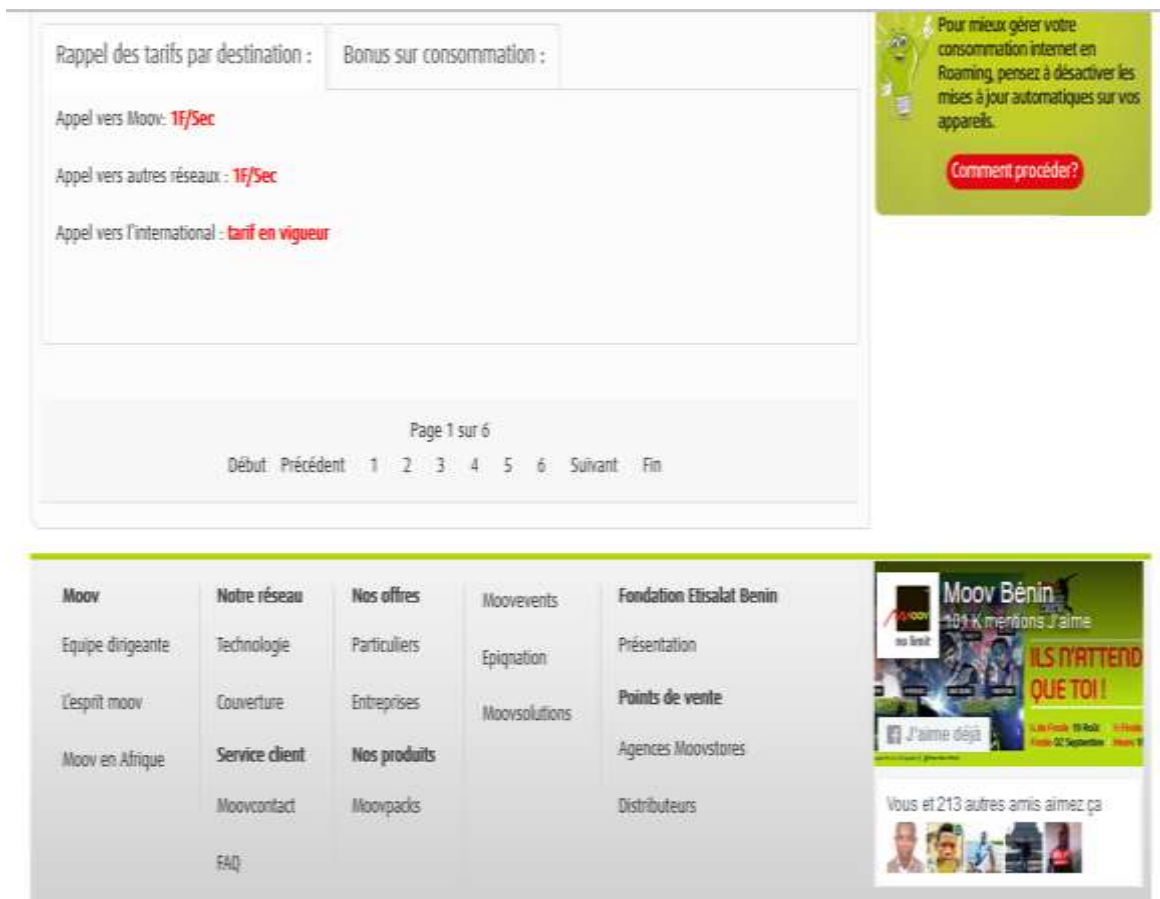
Rappel des tarifs par destination : Bonus sur consommation :

Appel vers Moov: 1F/Sec

Appel vers autres réseaux : 1F/Sec

Appel vers l'international : tarif en vigueur

Pour mieux gérer votre consommation internet en Roaming, pensez à désactiver les mises à jour automatiques sur vos appareils.

Comment procéder?

Page 1 sur 6

Début Précédent 1 2 3 4 5 6 Suivant Fin

Moov
Equipe dirigeante
L'esprit moov
Moov en Afrique

Notre réseau
Technologie
Couverture

Service client
Moovcontact
FAQ

Nos offres
Particuliers
Entreprises

Nos produits
Moovpacks

Moovevents
Epignation
Moovsolutions

Fondation Etisalat Benin
Présentation

Points de vente
Agences Moovstores
Distributeurs

Moov Bénin
101 K mentions J'aime
no limit
ILS N'ATTEND QUE TOI !
J'aime déjà
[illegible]

Vous et 213 autres amis aimez ça